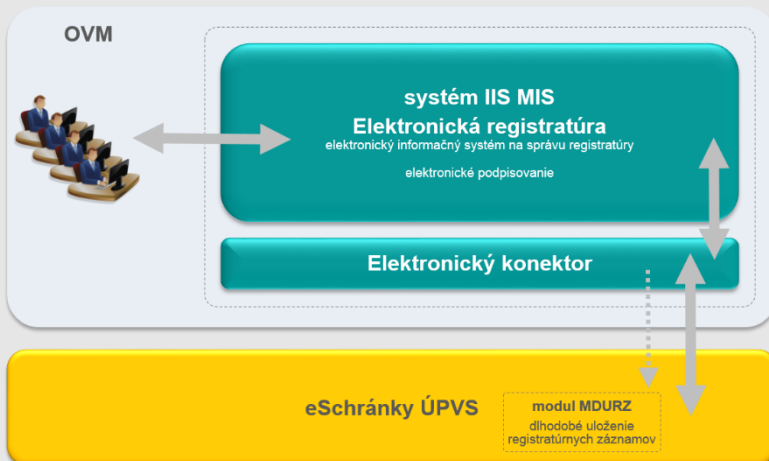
OVM

systém IIS MIS
Elektronická registratúra
elektronický informačný systém na správu registratúry

elektronické podpisovanie

Elektronický konektor

eSchránky ÚPVS

modul MDURZ
dlhodobé uloženie
registratúrnych záznamov